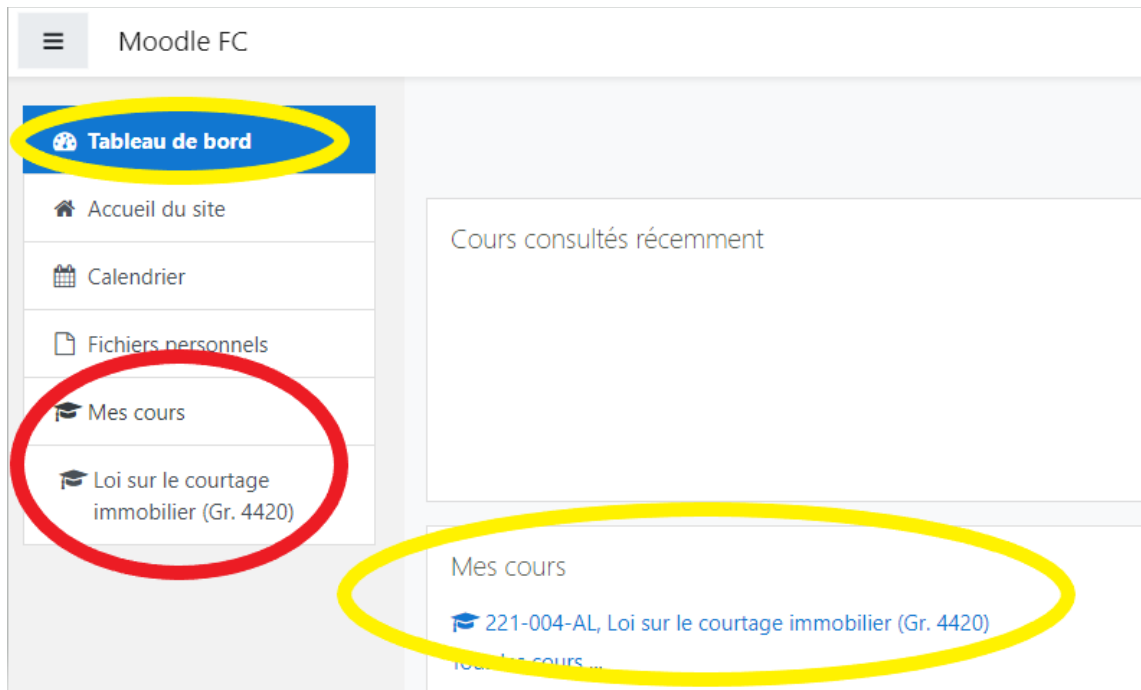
Moodle FC

Tableau de bord

Accueil du site

Calendrier

Fichiers personnels

Mes cours

Loi sur le courtage immobilier (Gr. 4420)

Cours consultés récemment

Mes cours

221-004-AL, Loi sur le courtage immobilier (Gr. 4420)

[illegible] cours ...